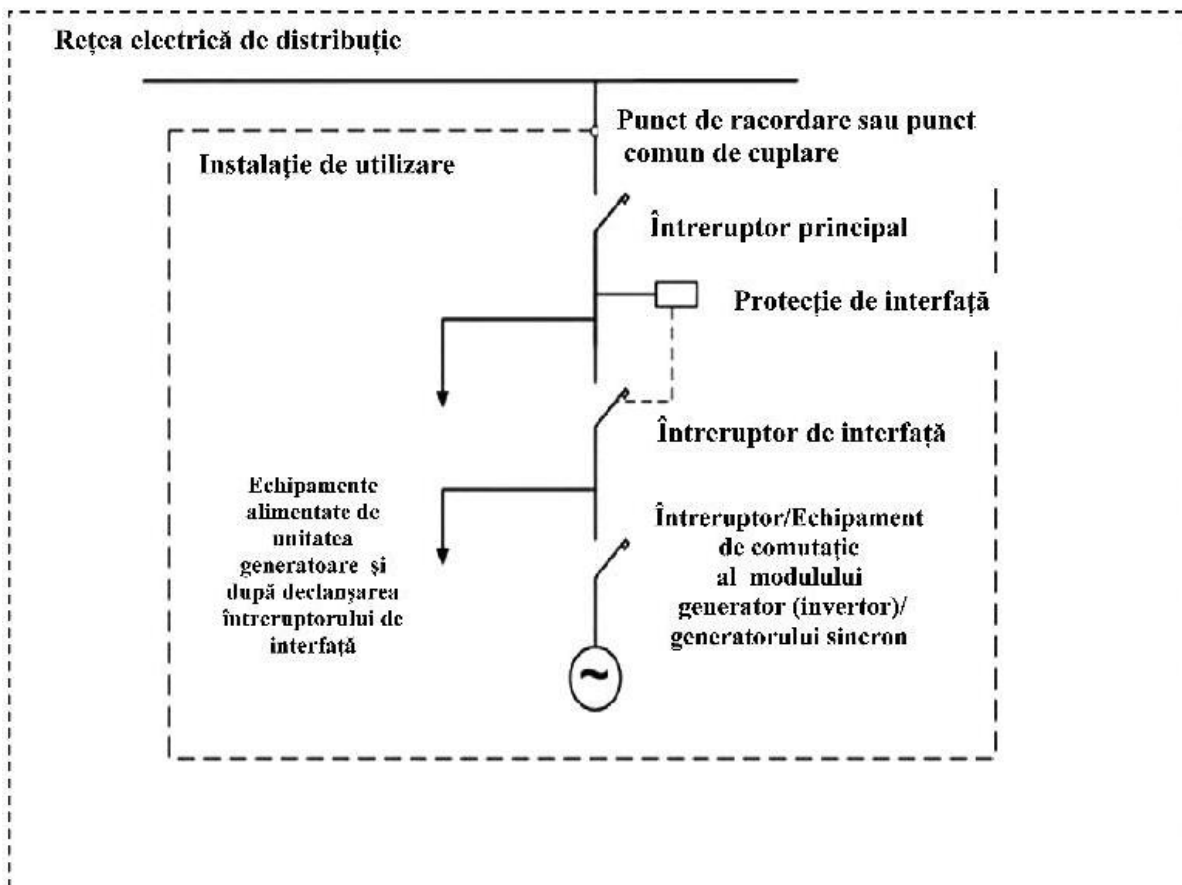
Rețea electrică de distribuție

Punct de racordare sau punct comun de cuplare

Instalație de utilizare

Întreruptor principal

Protecție de interfață

Întreruptor de interfață

Echipamente alimentate de unitatea generatoare și după declanșarea întreruptorului de interfață

Întreruptor/Echipament de comutație al modulului generator (invertor)/ generatorului sincron

~